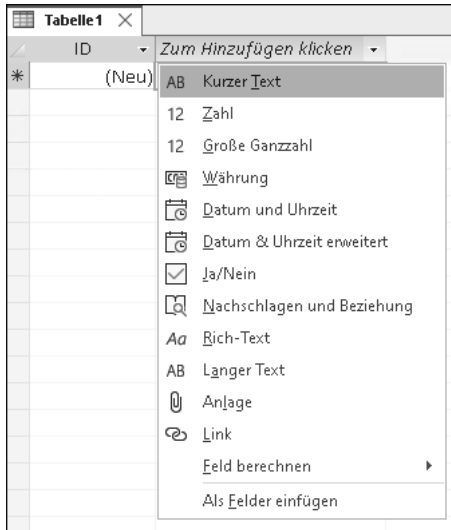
Tabelle1 ×

ID ▾ Zum Hinzufügen klicken ▾

* (Neu)

AB Kurzer Text
12 Zahl
12 Große Ganzzahl
Währung
Datum und Uhrzeit
Datum & Uhrzeit erweitert
Ja/Nein
Nachschlagen und Beziehung
Aa Rich-Text
AB Langer Text
Anlage
Link
Feld berechnen ▸
Als Felder einfügen